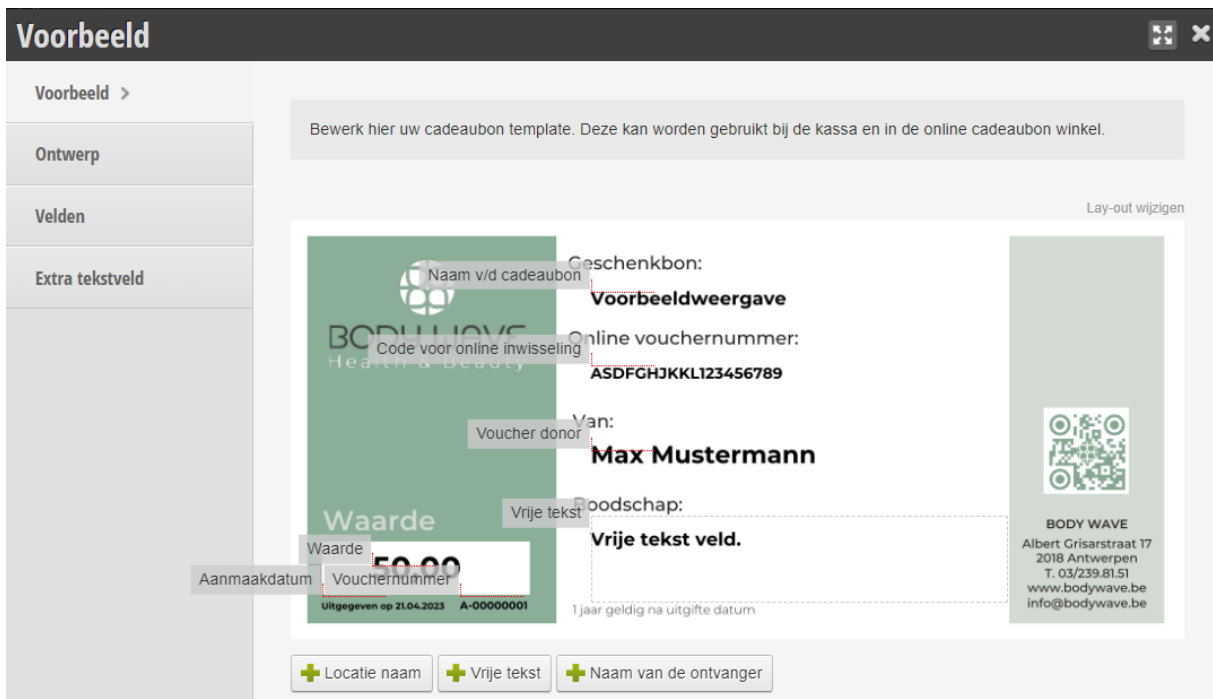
Voorbeeld

Voorbeeld >

Ontwerp

Velden

Extra tekstveld

Bewerk hier uw cadeaubon template. Deze kan worden gebruikt bij de kassa en in de online cadeaubon winkel.

Lay-out wijzigen

Naam v/d cadeaubon

Geschenkbon:

Voorbeeldweergave

BODY WAVE
Health & Beauty

Code voor online inwisseling

Online vouchernummer:

ASDFGHJKKL123456789

Voucher donor

Van:

Max Mustermann

Vrije tekst

Boodschap:

Vrije tekst veld.

Waarde

Waarde

Aanmaakdatum

Vouchernummer

50,00

Uitgegeven op 21.04.2023

A-00000001

1 jaar geldig na uitgifte datum

BODY WAVE
Albert Grisarstraat 17
2018 Antwerpen
T. 03/239.81.51
www.bodywave.be
info@bodywave.be

Locatie naam

Vrije tekst

Naam van de ontvanger